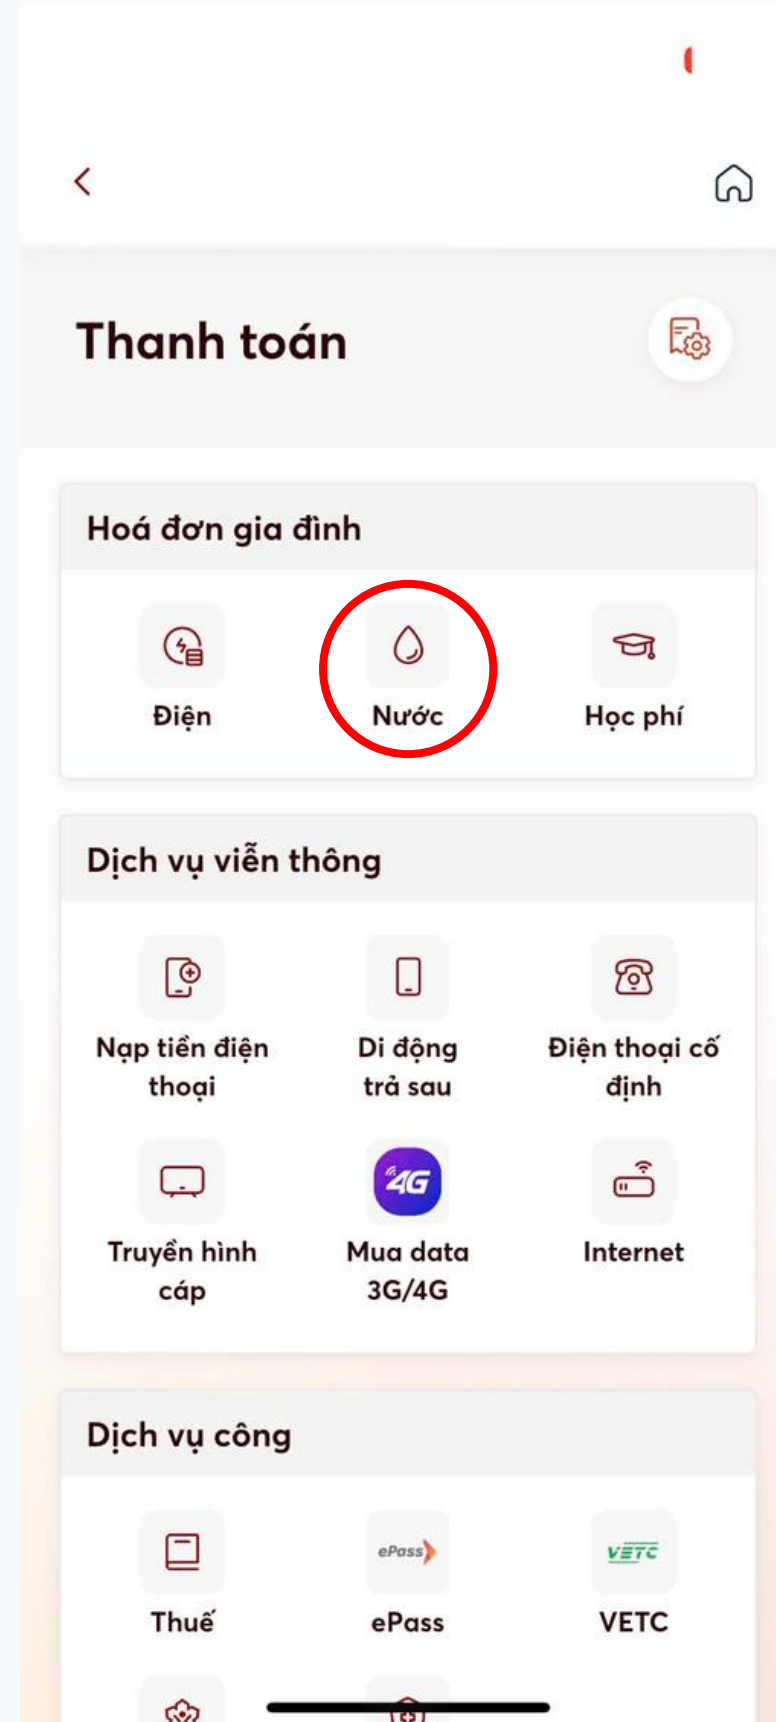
Thanh toán

Hoá đơn gia đình

Điện

Nước

Học phí

Dịch vụ viễn thông

Nạp tiền điện thoại

Di động trả sau

Điện thoại cố định

Truyền hình cáp

4G

Mua data 3G/4G

Internet

Dịch vụ công

Thuế

ePass

ePass

VETC

VETC